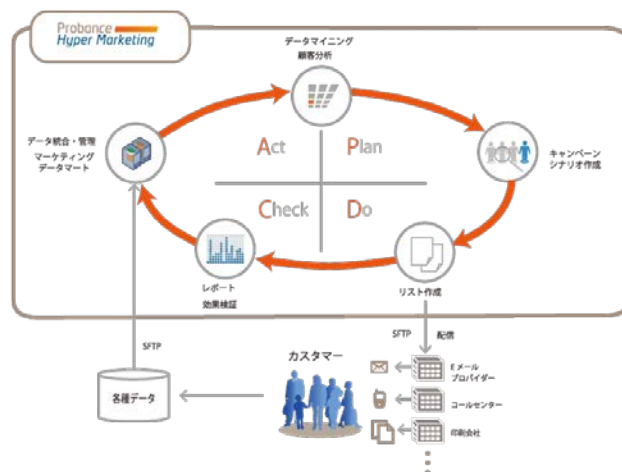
Probance
Hyper Marketing

データマイニング
顧客分析

データ統合・管理
マーケティング
データマート

キャンペーン
シナリオ作成

Act

Plan

Check

Do

レポート
効果検証

リスト作成

SFTP

配信

SFTP

カスタマー

各種データ

Eメール
プロバイダー

コールセンター

印刷会社